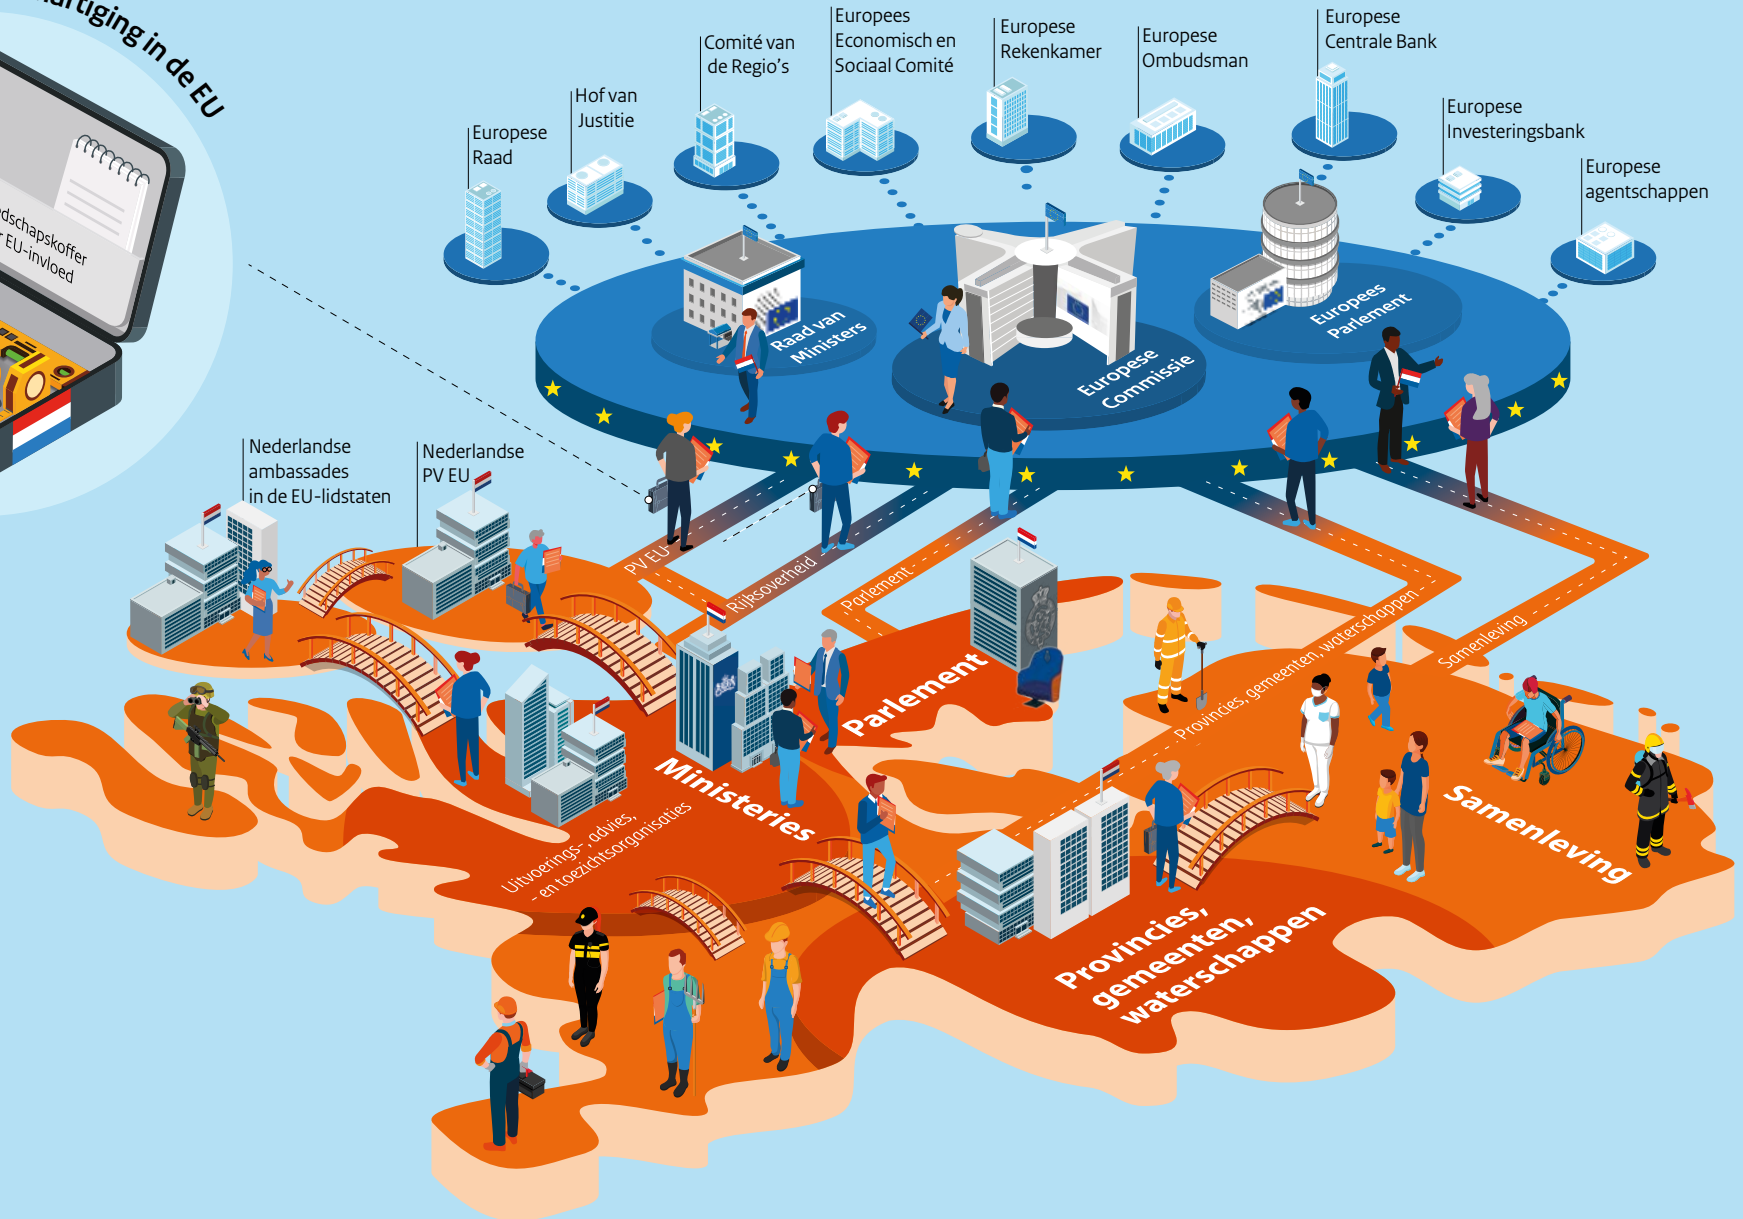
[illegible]rtiging in de EU

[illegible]dschapskoffer
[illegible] EU-invloed

Europese Raad

Hof van Justitie

Comité van de Regio's

Europees Economisch en Sociaal Comité

Europese Rekenkamer

Europese Ombudsman

Europese Centrale Bank

Europese Investeringsbank

Europese agentschappen

Raad van Ministers

Europese Commissie

Europees Parlement

Nederlandse ambassades in de EU-lidstaten

Nederlandse PV EU

PV EU

Rijksoverheid

Parlement

Provincies, gemeenten, waterschappen

Samenleving

Parlement

Ministeries

Uitvoerings-, advies- en toezichtsorganisaties

Provincies, gemeenten, waterschappen

Samenleving